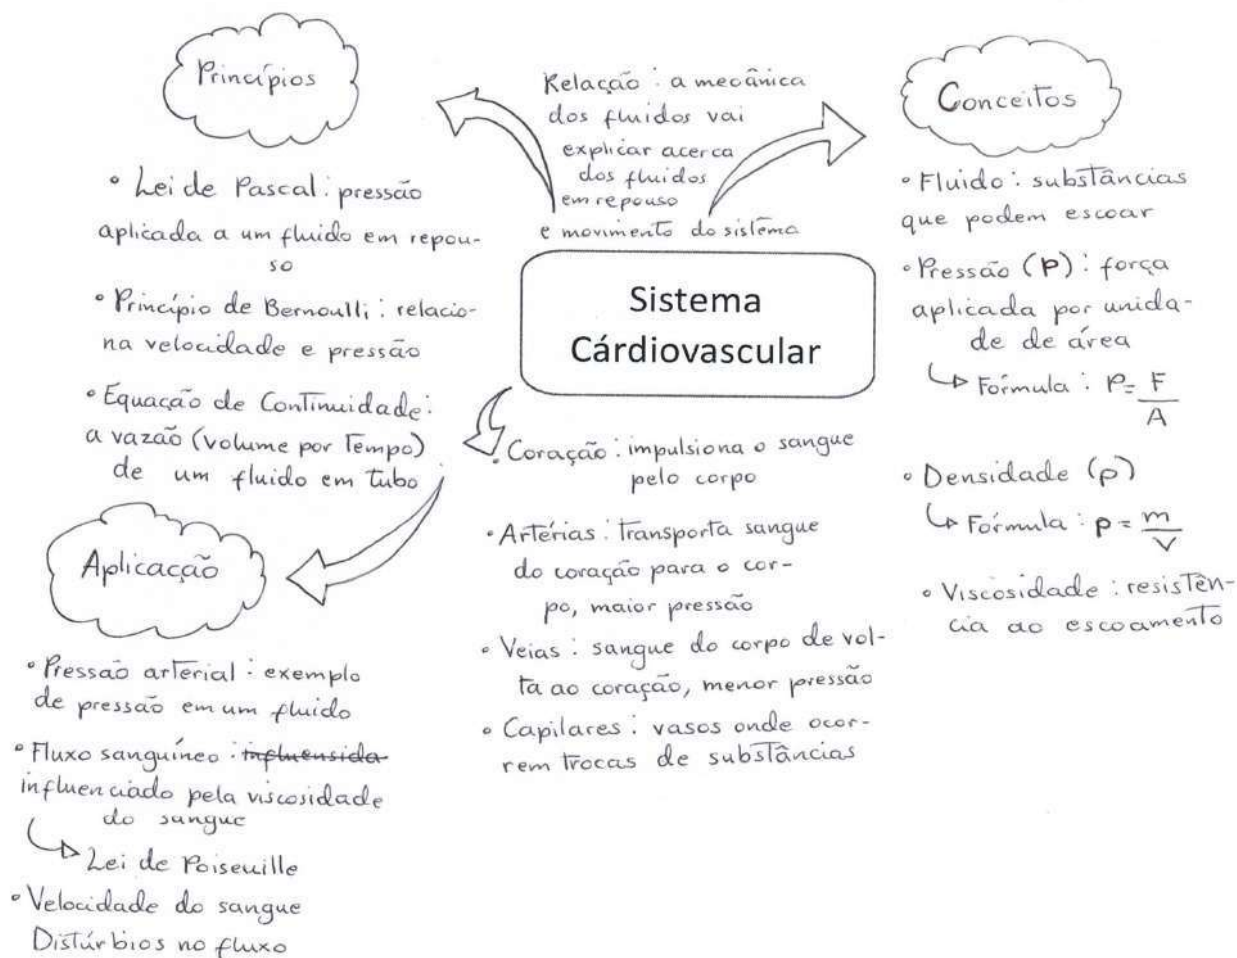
Princípios

Relação: a mecânica dos fluidos vai explicar acerca dos fluidos em repouso e movimento do sistema

Conceitos

• Lei de Pascal: pressão aplicada a um fluido em repouso

• Princípio de Bernoulli: relaciona velocidade e pressão

• Equação de Continuidade: a vazão (volume por tempo) de um fluido em tubo

Sistema Cárdiovascular

• Fluido: substâncias que podem escoar

• Pressão (P): força aplicada por unidade de área
↳ Fórmula: $P = \frac{F}{A}$

• Densidade (ρ)
↳ Fórmula: $\rho = \frac{m}{V}$

• Viscosidade: resistência ao escoamento

Aplicação

• Coração: impulsiona o sangue pelo corpo

• Artérias: transporta sangue do coração para o corpo, maior pressão

• Veias: sangue do corpo de volta ao coração, menor pressão

• Capilares: vasos onde ocorrem trocas de substâncias

• Pressão arterial: exemplo de pressão em um fluido

• Fluxo sanguíneo: ~~influensida~~ influenciado pela viscosidade do sangue
↳ Lei de Poiseuille

• Velocidade do sangue
Distúrbios no fluxo